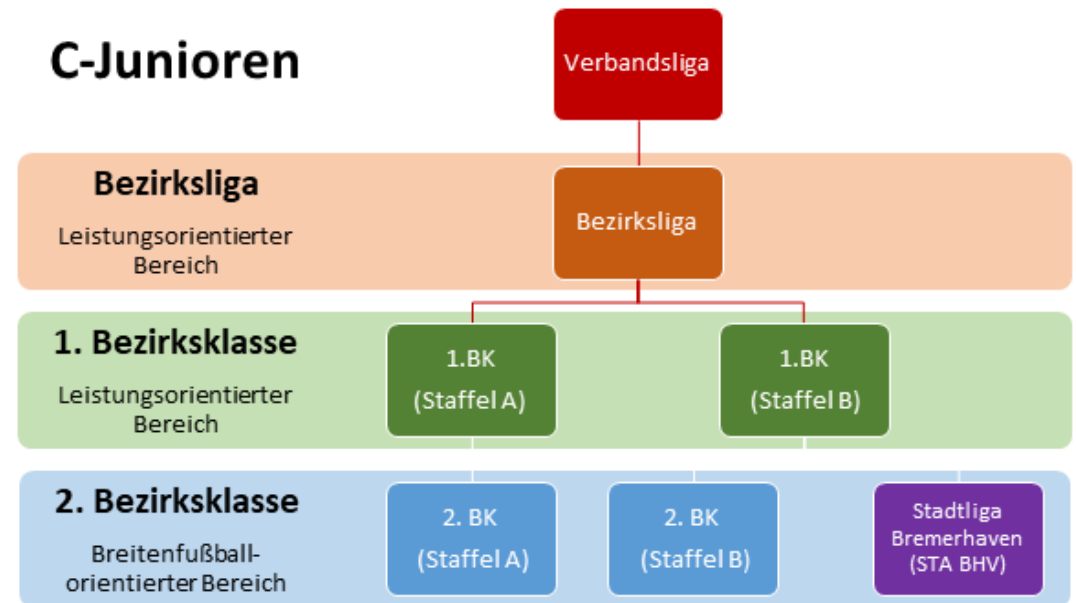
C-Junioren

Verbandsliga

Bezirksliga

Leistungsorientierter Bereich

Bezirksliga

1. Bezirksklasse

Leistungsorientierter Bereich

1.BK (Staffel A)

1.BK (Staffel B)

2. Bezirksklasse

Breitenfußballorientierter Bereich

2. BK (Staffel A)

2. BK (Staffel B)

Stadtliga Bremerhaven (STA BHV)